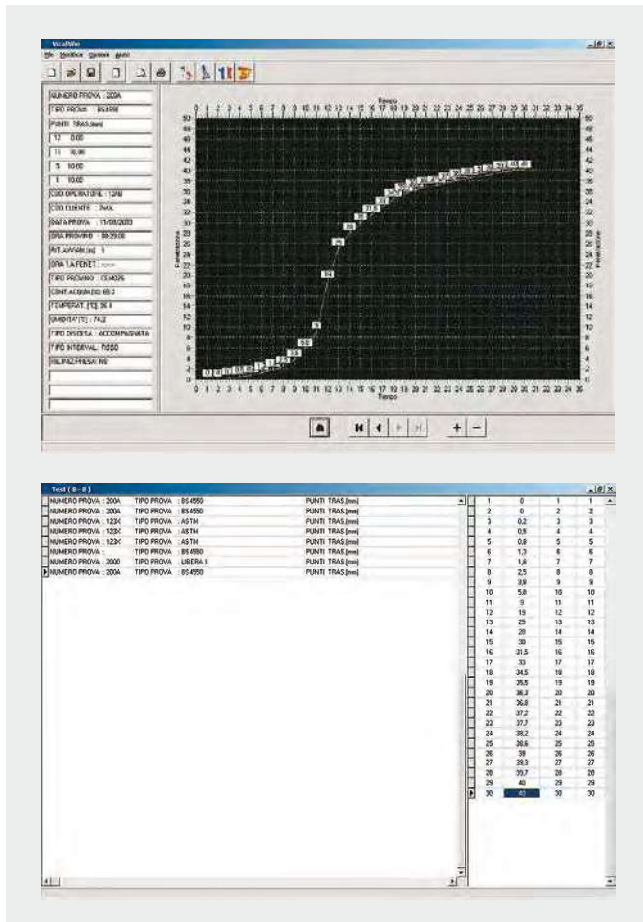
VicatWin
File Modifica Opzioni Aiuto

NUMERO PROVA : 200A
TIPO PROVA : BS4550
PUNTI TRAS.(mm)
12 0.00
11 10.00
5 10.00
1 10.00
COD OPERATORE : 12AB
COD CLIENTE : 2ebb
DATA PROVA : 11/08/2003
ORA PROVINO : 09:29:08
INT.ACQUA(sec) : 5
ORA 1.A PENET : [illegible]
TIPO PROVINO : 1314325
CONT.ACQUA(%) 69.2
TEMPERAT. [°C] 26.8
UMIDITA [%] : 74.2
TIPO DISCESA : ACCOMPAGNATA
TIPO INTERVAL : FISSO
RIL.PAZ.PRESA: NO

Tempo
0 1 2 3 4 5 6 7 8 9 10 11 12 13 14 15 16 17 18 19 20 21 22 23 24 25 26 27 28 29 30 31 32 33 34 35 36
Penetrazione
50 48 46 44 42 40 38 36 34 32 30 28 26 24 22 20 18 16 14 12 10 8 6 4 2 0

Test ( 0 - 0 )

| | | | | |
|---|---|---|---|---|
| NUMERO PROVA : 200A | TIPO PROVA : BS4550 | PUNTI TRAS.[mm] | | |
| NUMERO PROVA : 200A | TIPO PROVA : BS4550 | PUNTI TRAS.[mm] | | |
| NUMERO PROVA : 123X | TIPO PROVA : ASTM | PUNTI TRAS.[mm] | | |
| NUMERO PROVA : 123X | TIPO PROVA : ASTM | PUNTI TRAS.[mm] | | |
| NUMERO PROVA : 123X | TIPO PROVA : ASTM | PUNTI TRAS.[mm] | | |
| NUMERO PROVA : | TIPO PROVA : BS4550 | PUNTI TRAS.[mm] | | |
| NUMERO PROVA : 2000 | TIPO PROVA : LIBERA 1 | PUNTI TRAS.[mm] | | |
| NUMERO PROVA : 200A | TIPO PROVA : BS4550 | PUNTI TRAS.[mm] | | |

| | | | |
|---|---|---|---|
| 1 | 0 | 1 | 1 |
| 2 | 0 | 2 | 2 |
| 3 | 0,2 | 3 | 3 |
| 4 | 0,5 | 4 | 4 |
| 5 | 0,8 | 5 | 5 |
| 6 | 1,3 | 6 | 6 |
| 7 | 1,6 | 7 | 7 |
| 8 | 2,5 | 8 | 8 |
| 9 | 3,9 | 9 | 9 |
| 10 | 5,6 | 10 | 10 |
| 11 | 9 | 11 | 11 |
| 12 | 19 | 12 | 12 |
| 13 | 25 | 13 | 13 |
| 14 | 28 | 14 | 14 |
| 15 | 30 | 15 | 15 |
| 16 | 31,5 | 16 | 16 |
| 17 | 33 | 17 | 17 |
| 18 | 34,5 | 18 | 18 |
| 19 | 35,5 | 19 | 19 |
| 20 | 36,3 | 20 | 20 |
| 21 | 36,8 | 21 | 21 |
| 22 | 37,2 | 22 | 22 |
| 23 | 37,7 | 23 | 23 |
| 24 | 38,2 | 24 | 24 |
| 25 | 38,6 | 25 | 25 |
| 26 | 39 | 26 | 26 |
| 27 | 39,3 | 27 | 27 |
| 28 | 39,7 | 28 | 28 |
| 29 | 40 | 29 | 29 |
| 30 | 40 | 30 | 30 |